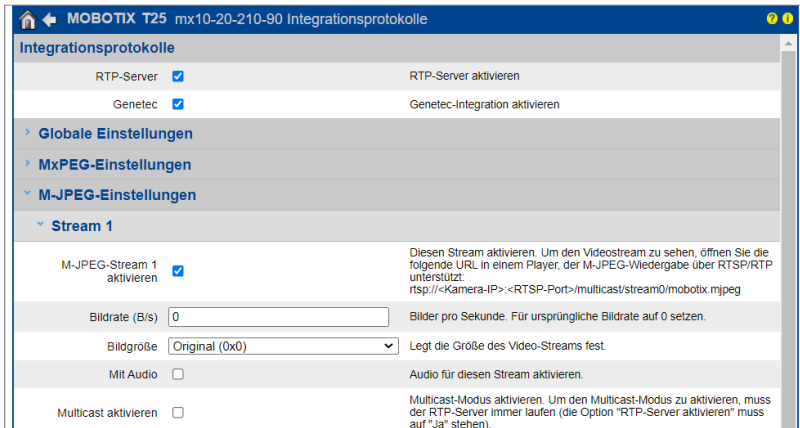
MOBOTIX T25 mx10-20-210-90 Integrationsprotokolle

? i

Integrationsprotokolle

| | | |
|---|---|---|
| RTP-Server | ☑ | RTP-Server aktivieren |
| Genetec | ☑ | Genetec-Integration aktivieren |

› Globale Einstellungen

› MxPEG-Einstellungen

› M-JPEG-Einstellungen

› Stream 1

| | | |
|---|---|---|
| M-JPEG-Stream 1 aktivieren | ☑ | Diesen Stream aktivieren. Um den Videostream zu sehen, öffnen Sie die folgende URL in einem Player, der M-JPEG-Wiedergabe über RTSP/RTP unterstützt: rtsp://<Kamera-IP>:<RTSP-Port>/multicast/stream0/mobotix.mjpeg |
| Bildrate (B/s) | 0 | Bilder pro Sekunde. Für ursprüngliche Bildrate auf 0 setzen. |
| Bildgröße | Original (0x0) | Legt die Größe des Video-Streams fest. |
| Mit Audio | ☐ | Audio für diesen Stream aktivieren. |
| Multicast aktivieren | ☐ | Multicast-Modus aktivieren. Um den Multicast-Modus zu aktivieren, muss der RTP-Server immer laufen (die Option "RTP-Server aktivieren" muss auf "Ja" stehen). |